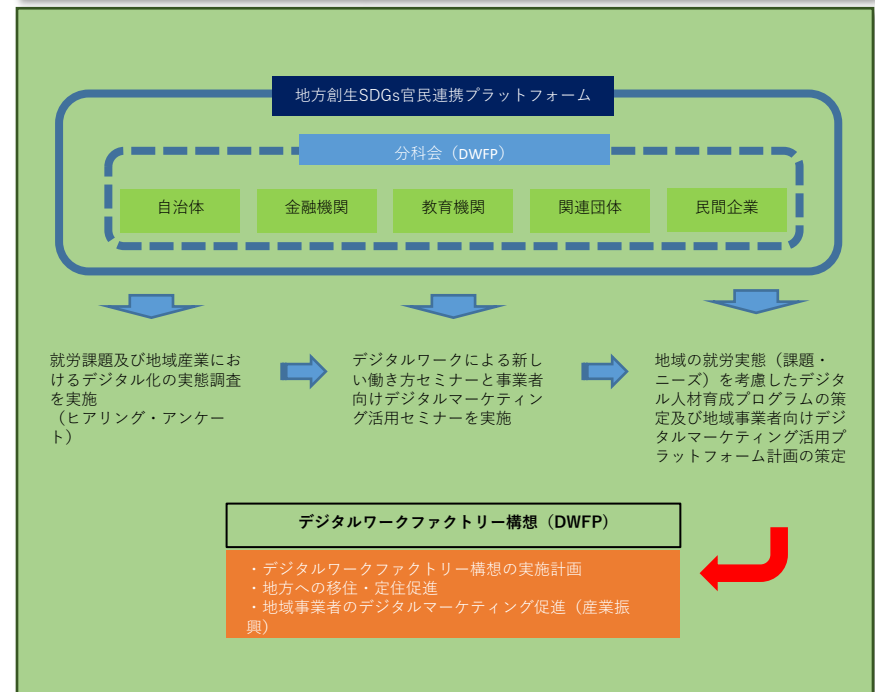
地方創生SDGs官民連携プラットフォーム

分科会（DWFP）

自治体

金融機関

教育機関

関連団体

民間企業

就労課題及び地域産業におけるデジタル化の実態調査を実施
（ヒアリング・アンケート）

デジタルワークによる新しい働き方セミナーと事業者向けデジタルマーケティング活用セミナーを実施

地域の就労実態（課題・ニーズ）を考慮したデジタル人材育成プログラムの策定及び地域事業者向けデジタルマーケティング活用プラットフォーム計画の策定

デジタルワークファクトリー構想（DWFP）

・デジタルワークファクトリー構想の実施計画
・地方への移住・定住促進
・地域事業者のデジタルマーケティング促進（産業振興）